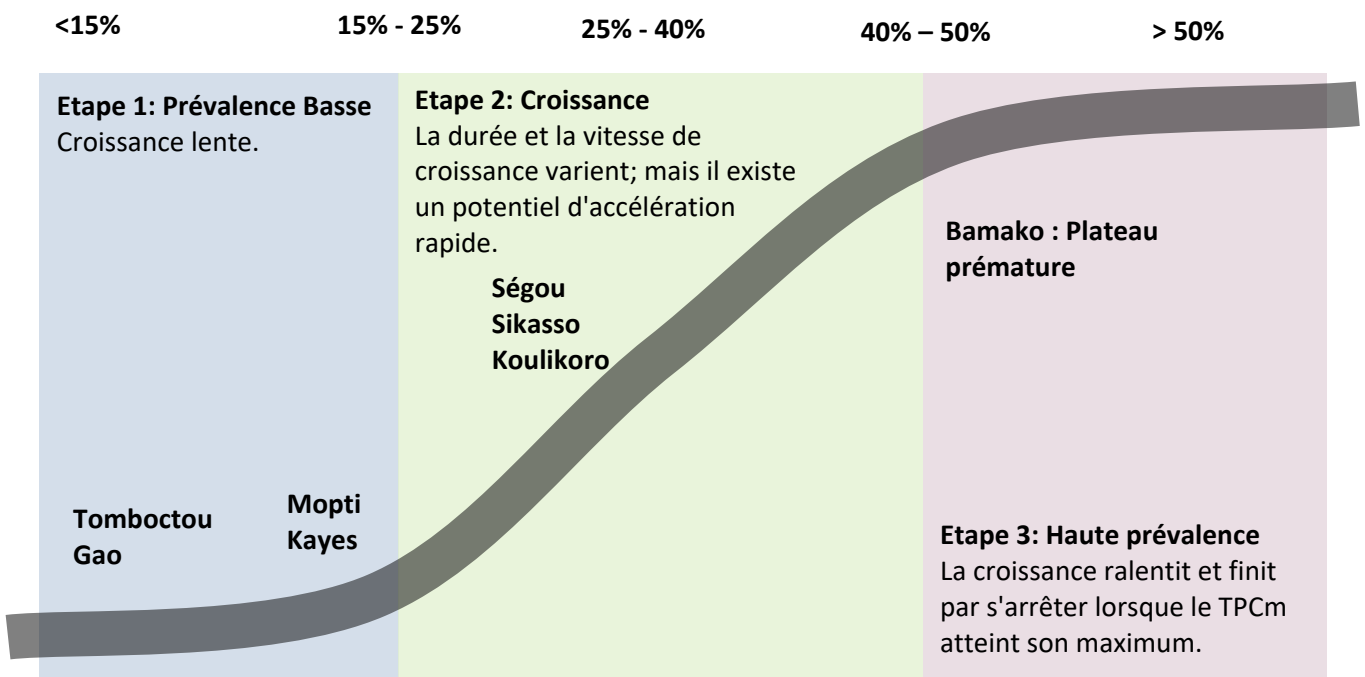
<15%

15% - 25%

25% - 40%

40% – 50%

> 50%

**Etape 1: Prévalence Basse**
Croissance lente.

**Etape 2: Croissance**
La durée et la vitesse de croissance varient; mais il existe un potentiel d'accélération rapide.

**Bamako : Plateau prémature**

**Ségou**
**Sikasso**
**Koulikoro**

**Tomboctou**
**Gao**

**Mopti**
**Kayes**

**Etape 3: Haute prévalence**
La croissance ralentit et finit par s'arrêter lorsque le TPCm atteint son maximum.